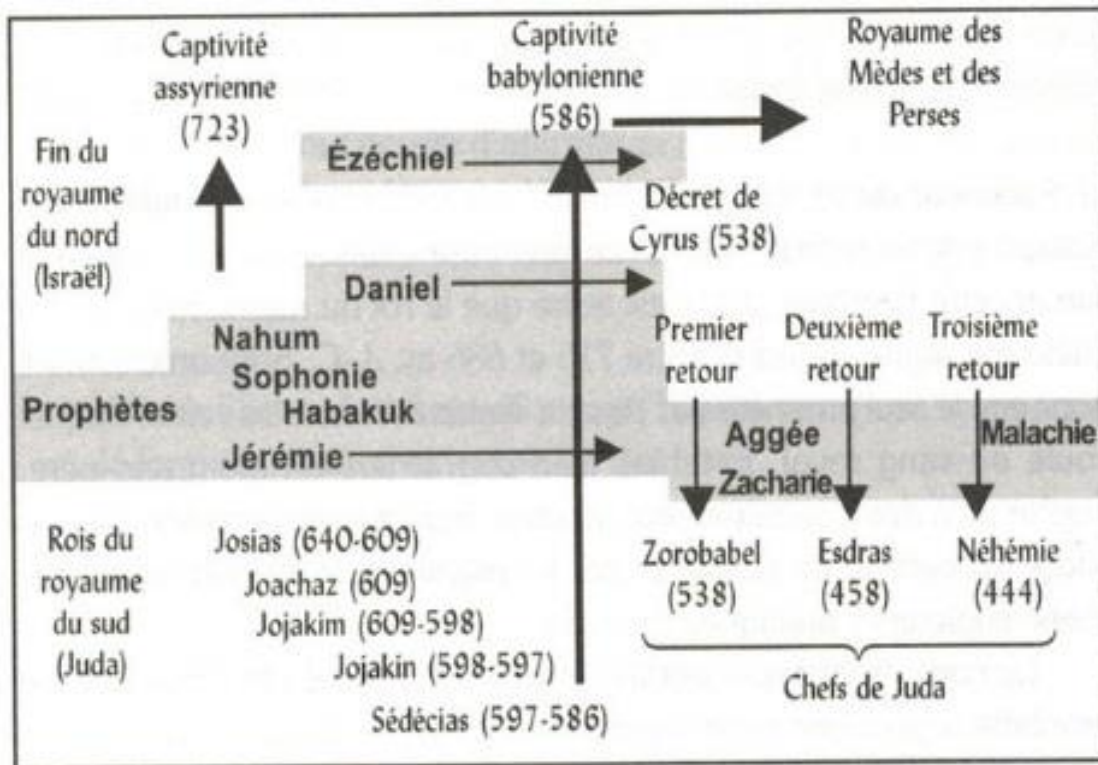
Captivité assyrienne (723)

Captivité babylonienne (586)

Royaume des Mèdes et des Perses

Fin du royaume du nord (Israël)

Ézéchiel

Décret de Cyrus (538)

Daniel

Nahum
Sophonie
Habakuk

Prophètes

Jérémie

Premier retour

Deuxième retour

Troisième retour

Aggée
Zacharie

Malachie

Rois du royaume du sud (Juda)

Josias (640-609)
Joachaz (609)
Jojakim (609-598)
Jojakin (598-597)
Sédécias (597-586)

Zorobabel (538)

Esdras (458)

Néhémie (444)

Chefs de Juda